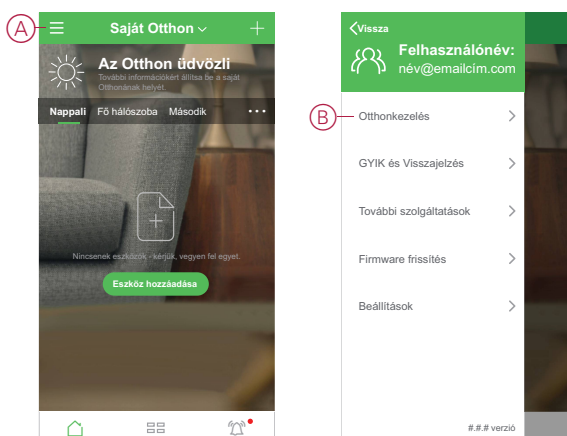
A

Saját Otthon

Az Otthon üdvözli

További információkért állítsa be a saját Otthonának helyét.

Nappali Fő hálószoba Második

Nincsenek eszközök - kérjük, vegyen fel egyet.

Eszköz hozzáadása

Vissza

Felhasználónév: név@emailcím.com

B

Otthonkezelés

GYIK és Visszajelzés

További szolgáltatások

Firmware frissítés

Beállítások

#.#.# verzió